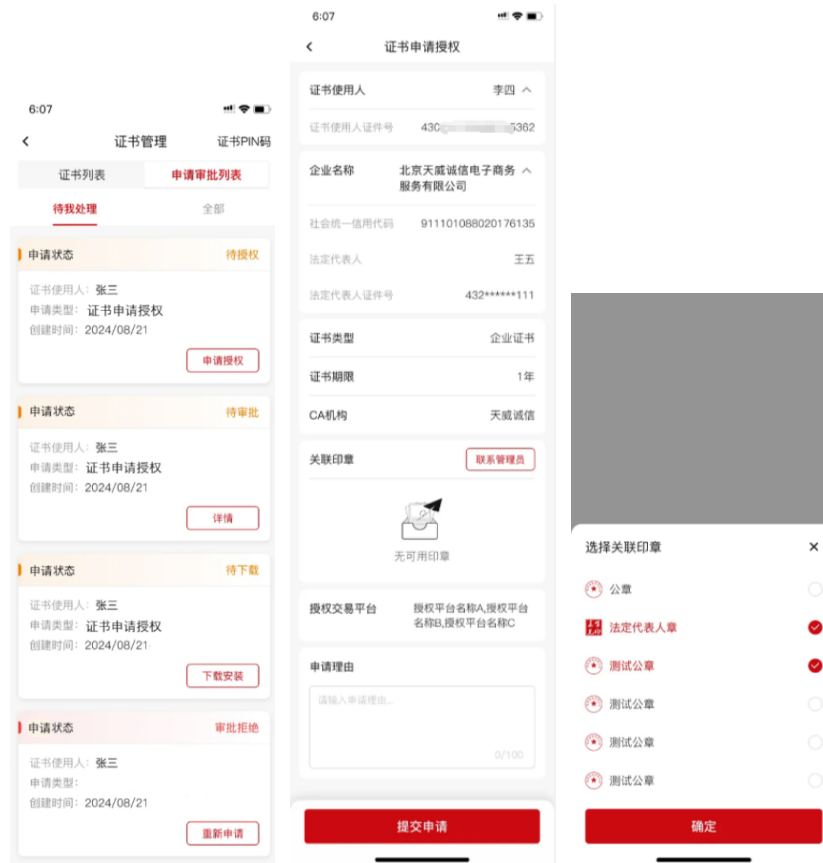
6:07

证书管理 证书PIN码

证书列表 申请审批列表

待我处理 全部

申请状态 待授权
证书使用人：张三
申请类型：证书申请授权
创建时间：2024/08/21
申请授权

申请状态 待审批
证书使用人：张三
申请类型：证书申请授权
创建时间：2024/08/21
详情

申请状态 待下载
证书使用人：张三
申请类型：证书申请授权
创建时间：2024/08/21
下载安装

申请状态 审批拒绝
证书使用人：张三
申请类型：
创建时间：2024/08/21
重新申请

6:07

证书申请授权

证书使用人 李四
证书使用人证件号 430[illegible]5362

企业名称 北京天威诚信电子商务服务有限公司
社会统一信用代码 911101088020176135
法定代表人 王五
法定代表人证件号 432******111

证书类型 企业证书
证书期限 1年
CA机构 天威诚信

关联印章 联系管理员
无可用印章

授权交易平台 授权平台名称A,授权平台名称B,授权平台名称C

申请理由
请输入申请理由...
0/100

提交申请

选择关联印章 ×
公章
法定代表人章
测试公章
测试公章
测试公章
测试公章

确定